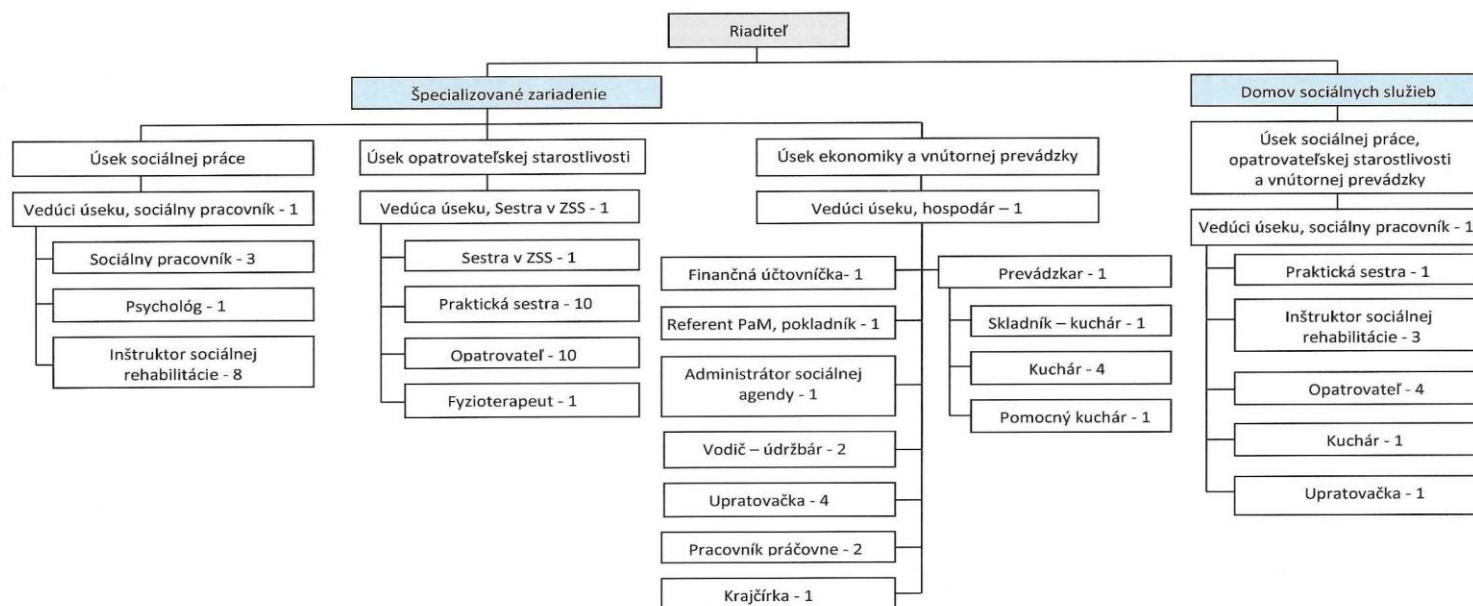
Riaditeľ

Špecializované zariadenie

Domov sociálnych služieb

Úsek sociálnej práce

Vedúci úseku, sociálny pracovník - 1

Sociálny pracovník - 3

Psychológ - 1

Inštruktor sociálnej rehabilitácie - 8

Úsek opatrovateľskej starostlivosti

Vedúca úseku, Sestra v ZSS - 1

Sestra v ZSS - 1

Praktická sestra - 10

Opatrovateľ - 10

Fyzioterapeut - 1

Úsek ekonomiky a vnútornej prevádzky

Vedúci úseku, hospodár – 1

Finančná účtovníčka- 1

Referent PaM, pokladník - 1

Administrátor sociálnej agendy - 1

Vodič – údržbár - 2

Upratovačka - 4

Pracovník práčovne - 2

Krajčírka - 1

Prevádzkar - 1

Skladník – kuchár - 1

Kuchár - 4

Pomocný kuchár - 1

Úsek sociálnej práce, opatrovateľskej starostlivosti a vnútornej prevádzky

Vedúci úseku, sociálny pracovník - 1

Praktická sestra - 1

Inštruktor sociálnej rehabilitácie - 3

Opatrovateľ - 4

Kuchár - 1

Upratovačka - 1